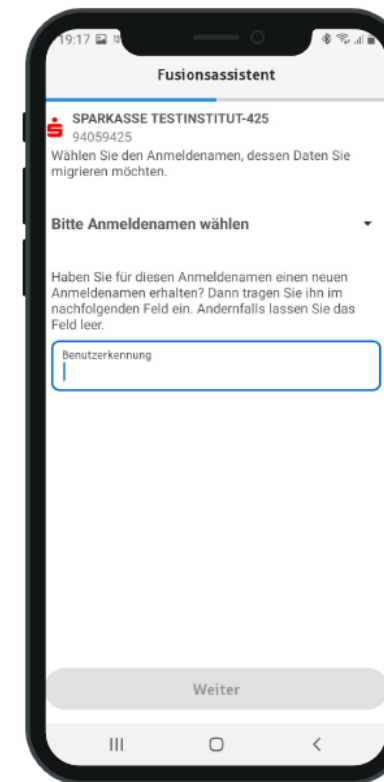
19:17

Fusionsassistent

SPARKASSE TESTINSTITUT-425
94059425
Wählen Sie den Anmeldenamen, dessen Daten Sie migrieren möchten.

Bitte Anmeldenamen wählen

Haben Sie für diesen Anmeldenamen einen neuen Anmeldenamen erhalten? Dann tragen Sie ihn im nachfolgenden Feld ein. Andernfalls lassen Sie das Feld leer.

Benutzerkennung

Weiter